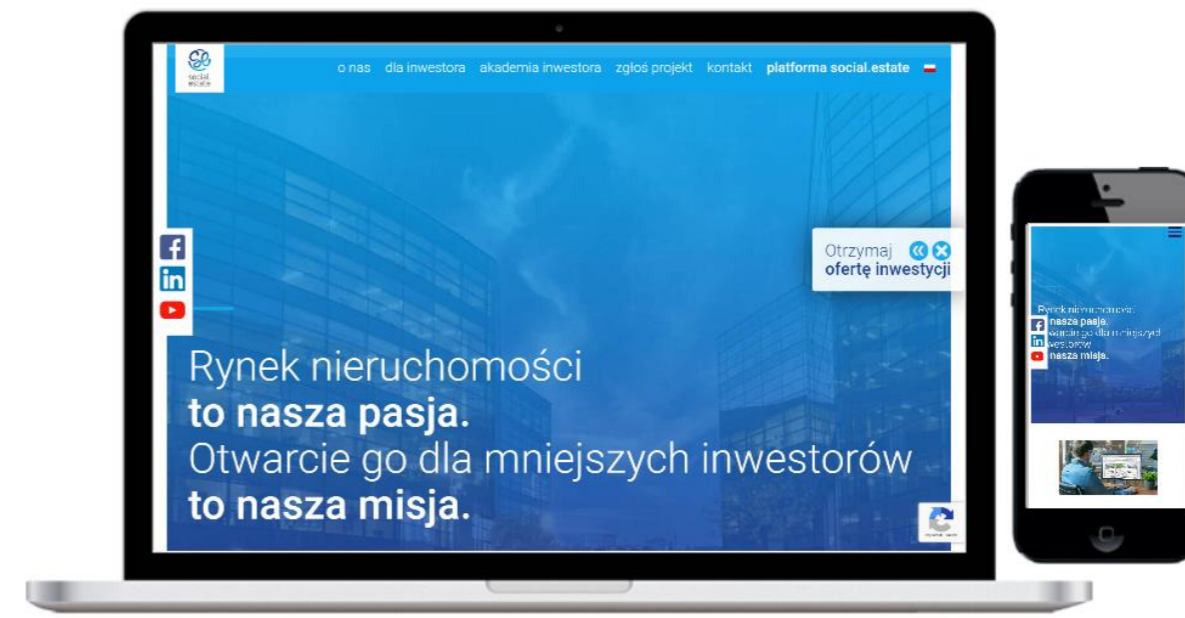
social estate

o nas dla inwestora akademia inwestora zgłoś projekt kontakt platforma social.estate

Otrzymaj ofertę inwestycji

Rynek nieruchomości
to nasza pasja.
Otwarcie go dla mniejszych inwestorów
to nasza misja.

Rynek nieruchomości
nasza pasja.
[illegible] go dla mniejszych
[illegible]
nasza misja.